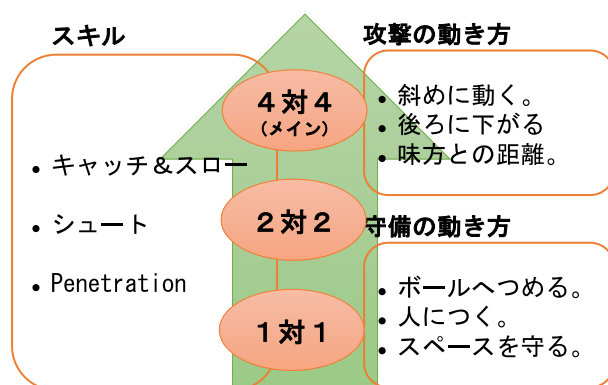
スキル

• キャッチ＆スロー

• シュート

• Penetration

４対４
（メイン）

２対２

１対１

攻撃の動き方

• 斜めに動く。
• 後ろに下がる
• 味方との距離。

守備の動き方

• ボールへつめる。
• 人につく。
• スペースを守る。